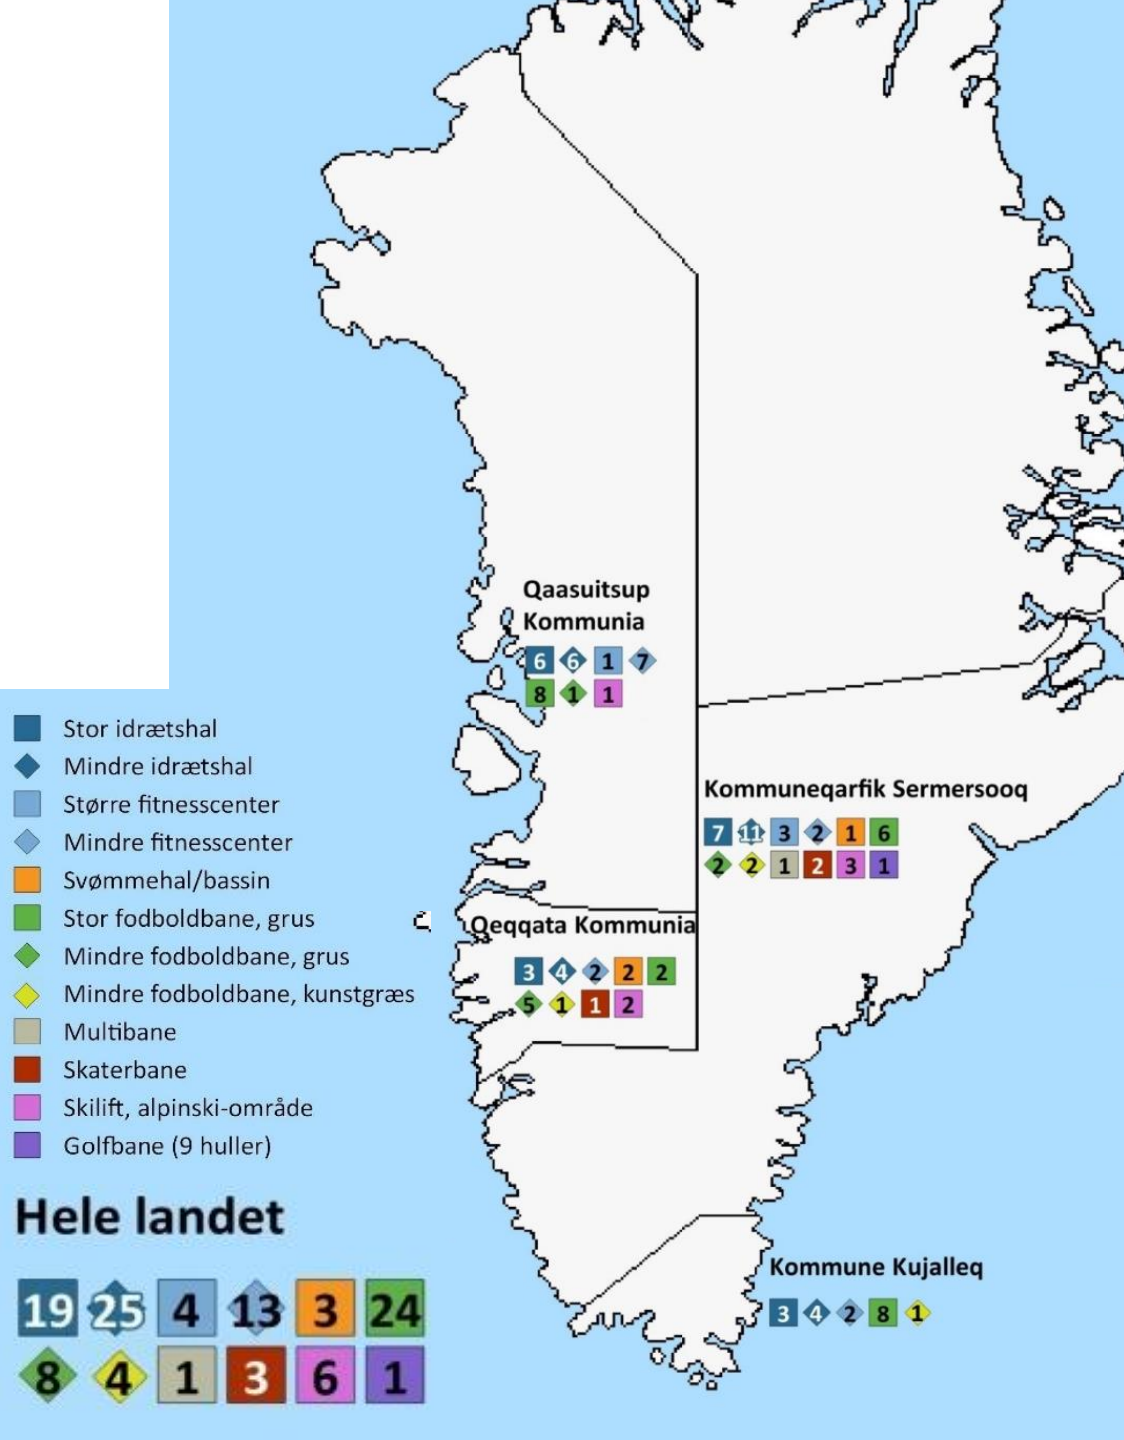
Qaasuitsup Kommunia

6 6 1 7
8 1 1

Stor idrætshal
Mindre idrætshal
Større fitnesscenter
Mindre fitnesscenter
Svømmehal/bassin
Stor fodboldbane, grus
Mindre fodboldbane, grus
Mindre fodboldbane, kunstgræs
Multibane
Skaterbane
Skilift, alpinski-område
Golfbane (9 huller)

Kommuneqarfik Sermersooq

7 11 3 2 1 6
2 2 1 2 3 1

Qeqqata Kommunia

3 4 2 2 2
5 1 1 2

Hele landet

19 25 4 13 3 24
8 4 1 3 6 1

Kommune Kujalleq

3 4 2 8 1